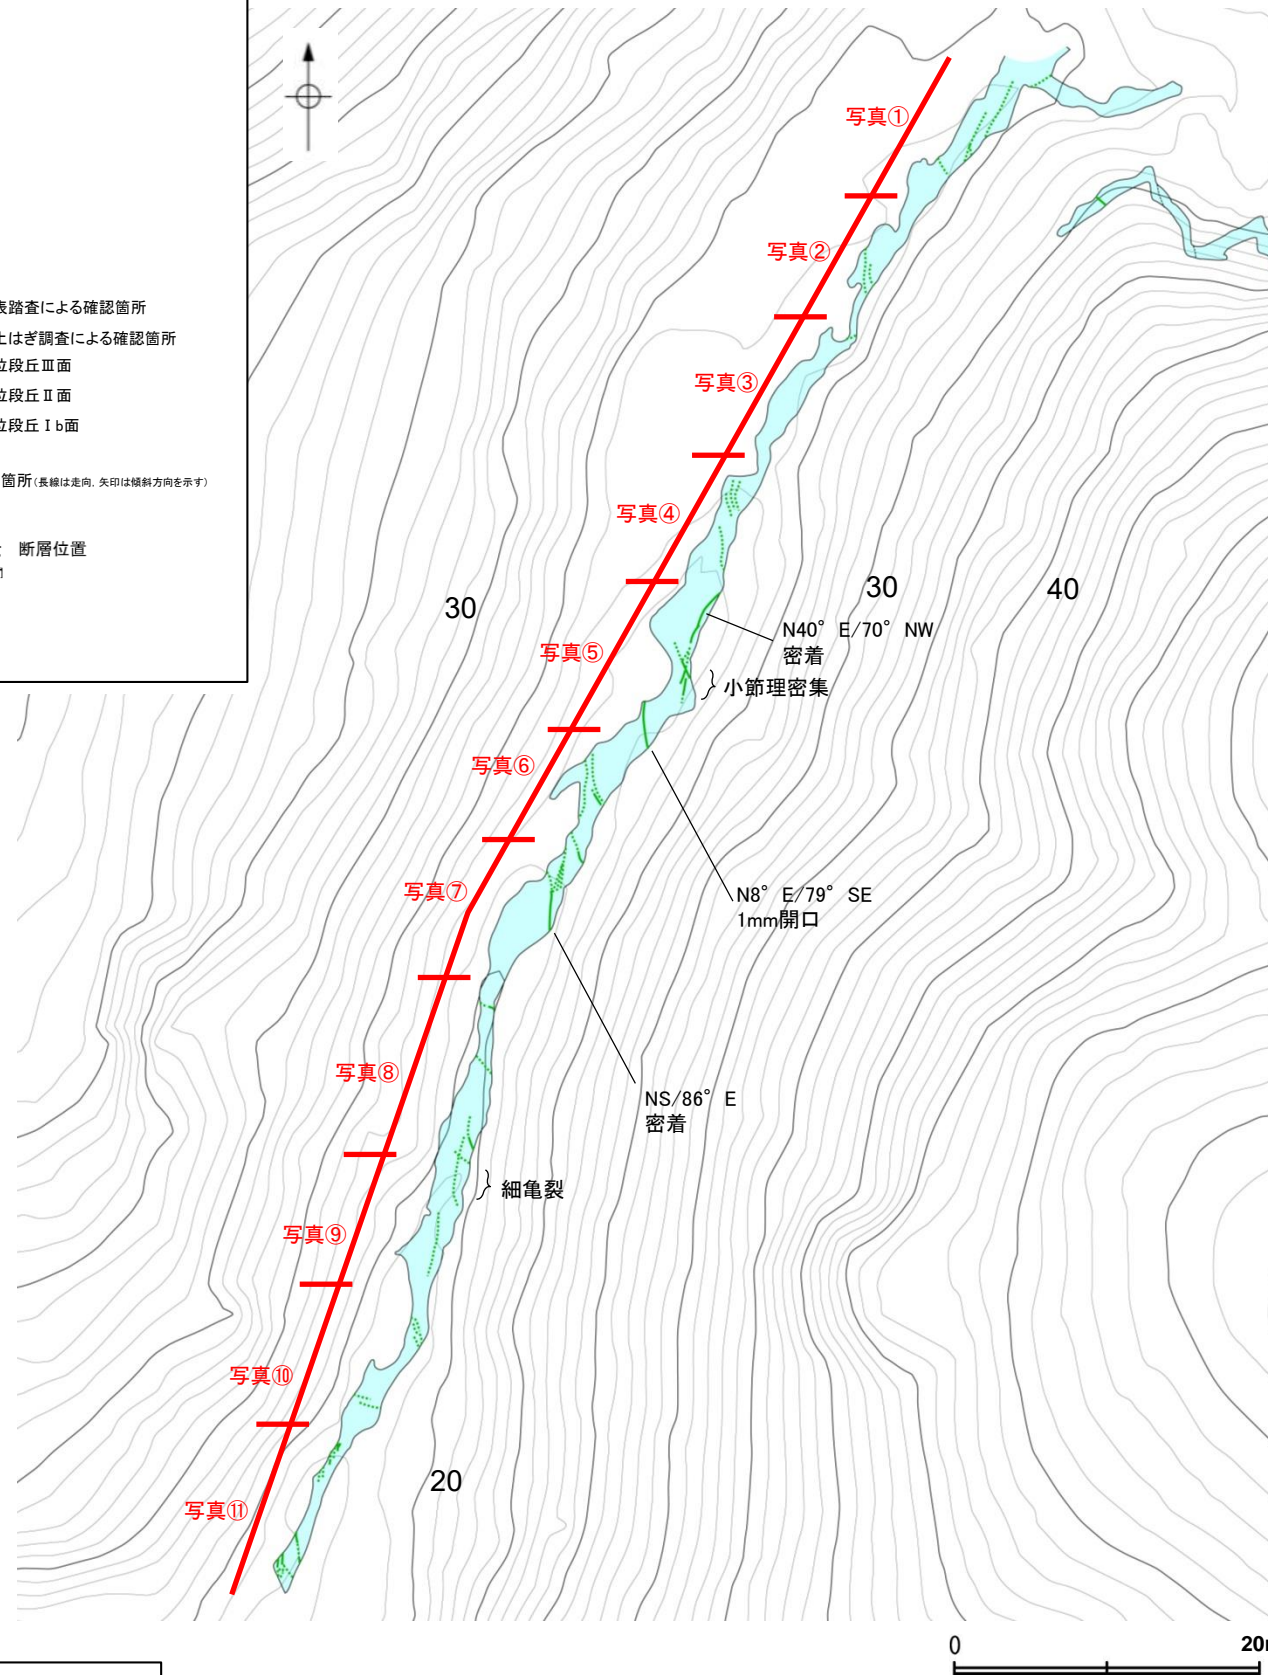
表踏査による確認箇所
土はぎ調査による確認箇所
位段丘Ⅲ面
位段丘Ⅱ面
位段丘Ⅰb面
箇所(長線は走向, 矢印は傾斜方向を示す)
断層位置

写真①
写真②
写真③
写真④
30
30
40
N40° E/70° NW
密着
写真⑤
小節理密集
写真⑥
写真⑦
N8° E/79° SE
1mm開口
写真⑧
NS/86° E
密着
細亀裂
写真⑨
写真⑩
20
写真⑪
0
20